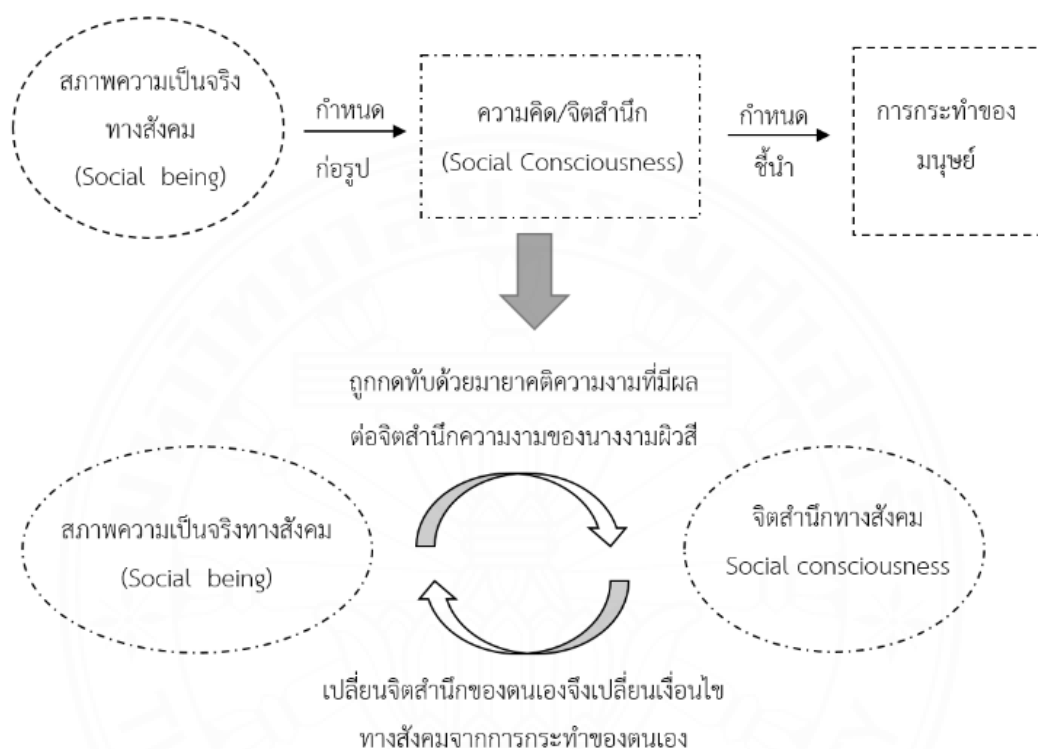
สภาพความเป็นจริงทางสังคม (Social being)

กำหนด ก่อรูป

ความคิด/จิตสำนึก (Social Consciousness)

กำหนด ชี้นำ

การกระทำของมนุษย์

ถูกกดทับด้วยมายาคติความงามที่มีผลต่อจิตสำนึกความงามของนางงามผิวสี

สภาพความเป็นจริงทางสังคม (Social being)

จิตสำนึกทางสังคม Social consciousness

เปลี่ยนจิตสำนึกของตนเองจึงเปลี่ยนเงื่อนไขทางสังคมจากการกระทำของตนเอง